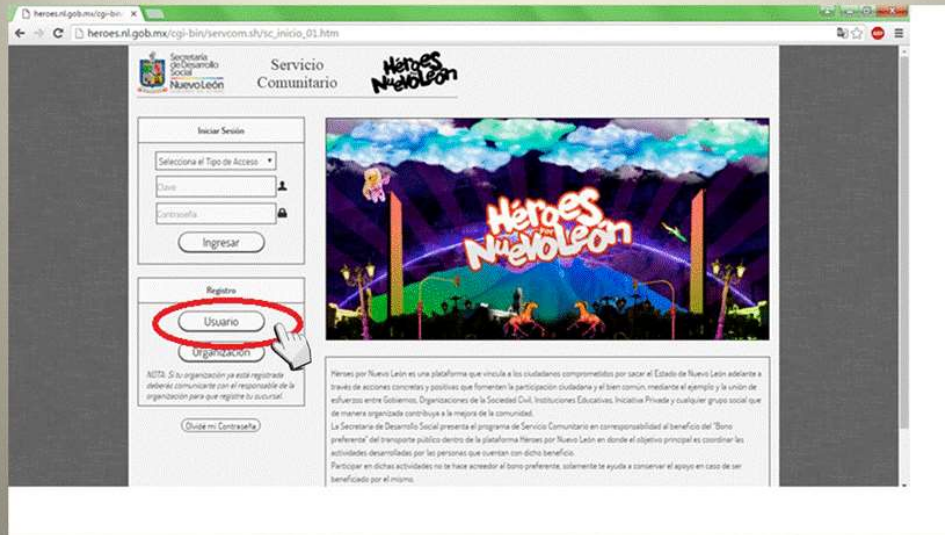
heroes.nl.gob.mx/cgi-bin

heroes.nl.gob.mx/cgi-bin/servcom.sh/sc_inicio_01.htm

Secretaría de Desarrollo Social Nuevo León

Servicio Comunitario

Héroes por Nuevo León

Iniciar Sesión

Selecciona el Tipo de Acceso

Clave

Contraseña

Ingresar

Registro

Usuario

Organización

NOTA: Si tu organización ya está registrada deberás comunicarte con el responsable de la organización para que registre tu sucursal.

Olvidé mi Contraseña

Héroes por Nuevo León

Héroes por Nuevo León es una plataforma que vincula a los ciudadanos comprometidos por sacar el Estado de Nuevo León adelante a través de acciones concretas y positivas que fomenten la participación ciudadana y el bien común, mediante el ejemplo y la unión de esfuerzos entre Gobiernos, Organizaciones de la Sociedad Civil, Instituciones Educativas, Iniciativa Privada y cualquier grupo social que de manera organizada contribuya a la mejora de la comunidad.

La Secretaría de Desarrollo Social presenta el programa de Servicio Comunitario en corresponsabilidad al beneficio del "Bono preferente" del transporte público dentro de la plataforma Héroes por Nuevo León en donde el objetivo principal es coordinar las actividades desarrolladas por las personas que cuentan con dicho beneficio.

Participar en dichas actividades no te hace acreedor al bono preferente, solamente te ayuda a conservar el apoyo en caso de ser beneficiado por el mismo.